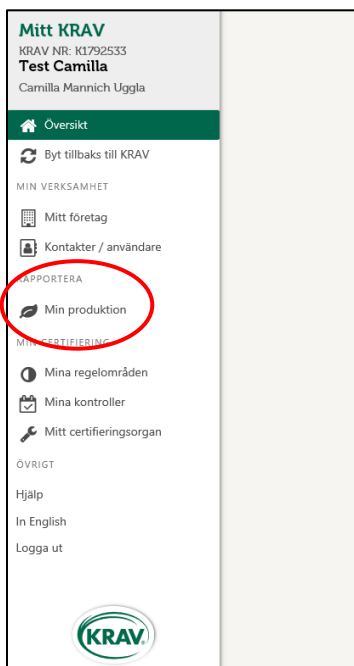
Mitt KRAV
KRAV NR: K1792533
Test Camilla
Camilla Mannich Uggla

Översikt
Byt tillbaks till KRAV

MIN VERKSAMHET
Mitt företag
Kontakter / användare

RAPPORTERA
Min produktion

MIN CERTIFIERING
Mina regelområden
Mina kontroller
Mitt certifieringsorgan

ÖVRIGT
Hjälp
In English
Logga ut

KRAV